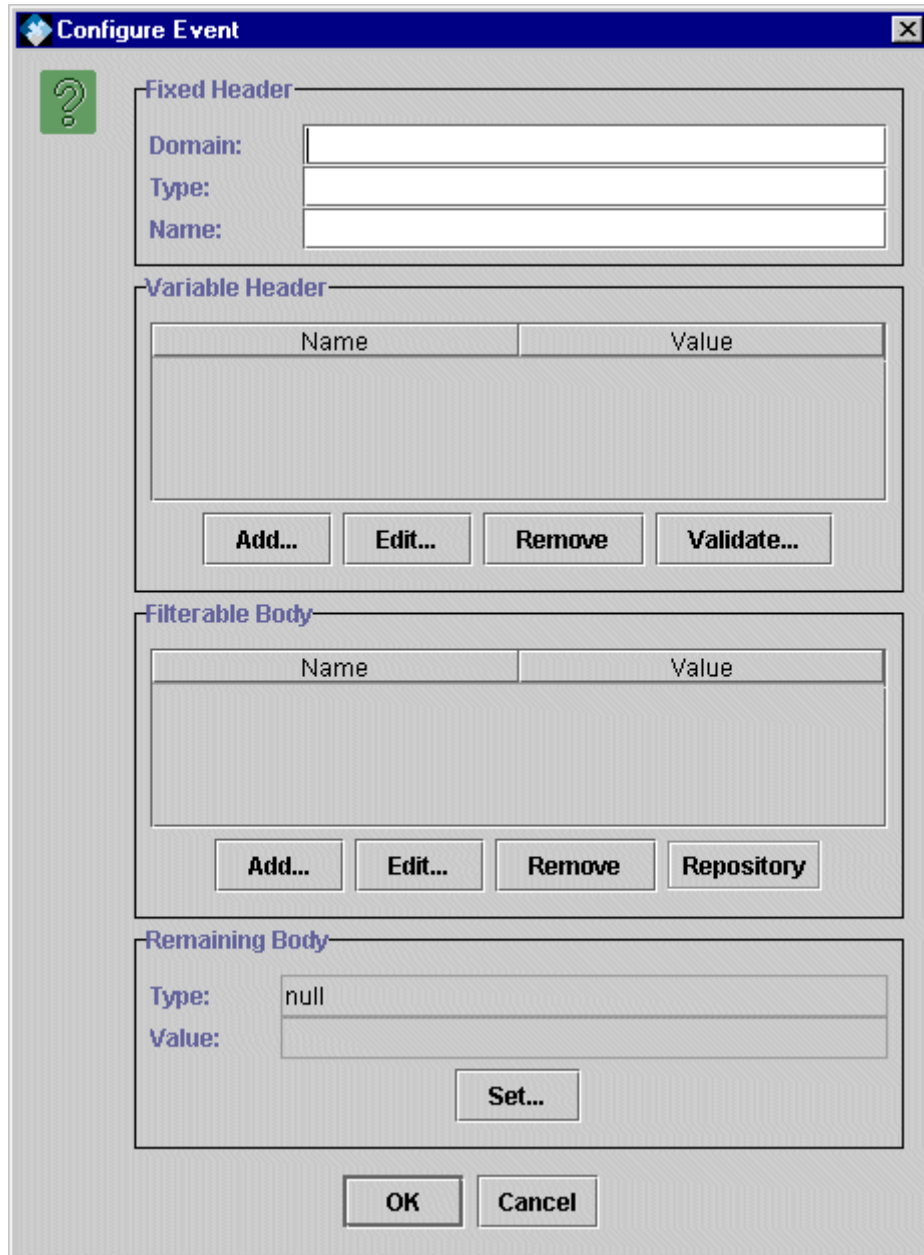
Configure Event

Fixed Header

Domain:

Type:

Name:

Variable Header

| Name | Value |
|---|---|

Add... Edit... Remove Validate...

Filterable Body

| Name | Value |
|---|---|

Add... Edit... Remove Repository

Remaining Body

Type: null

Value:

Set...

OK Cancel